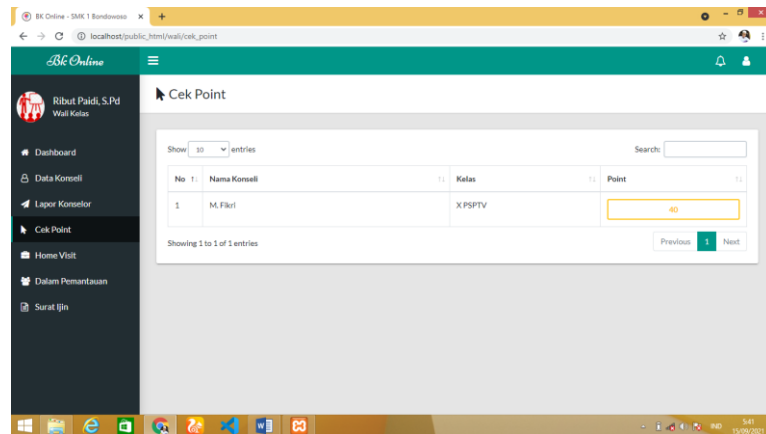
BK Online - SMK 1 Bondowoso ×

localhost/public_html/wali/cek_point

Bk Online

Ribut Paidi, S.Pd
Wali Kelas

Dashboard
Data Konseli
Lapor Konselor
Cek Point
Home Visit
Dalam Pemantauan
Surat Ijin

Cek Point

Show 10 entries

Search:

| No | Nama Konseli | Kelas | Point |
|---|---|---|---|
| 1 | M. Fikri | X PSPTV | 40 |

Showing 1 to 1 of 1 entries

Previous 1 Next

IND 5:41 15/09/2021